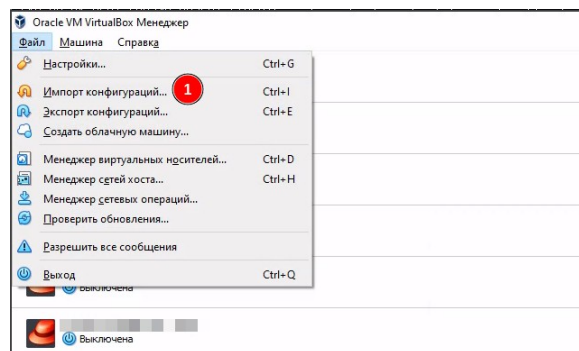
Oracle VM VirtualBox Менеджер

Файл Машина Справка

Настройки... Ctrl+G
Импорт конфигураций... Ctrl+I
Экспорт конфигураций... Ctrl+E
Создать облачную машину...
Менеджер виртуальных носителей... Ctrl+D
Менеджер сетей хоста... Ctrl+H
Менеджер сетевых операций...
Проверить обновления...
Разрешить все сообщения
Выход Ctrl+Q

1

Выключена

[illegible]
Выключена